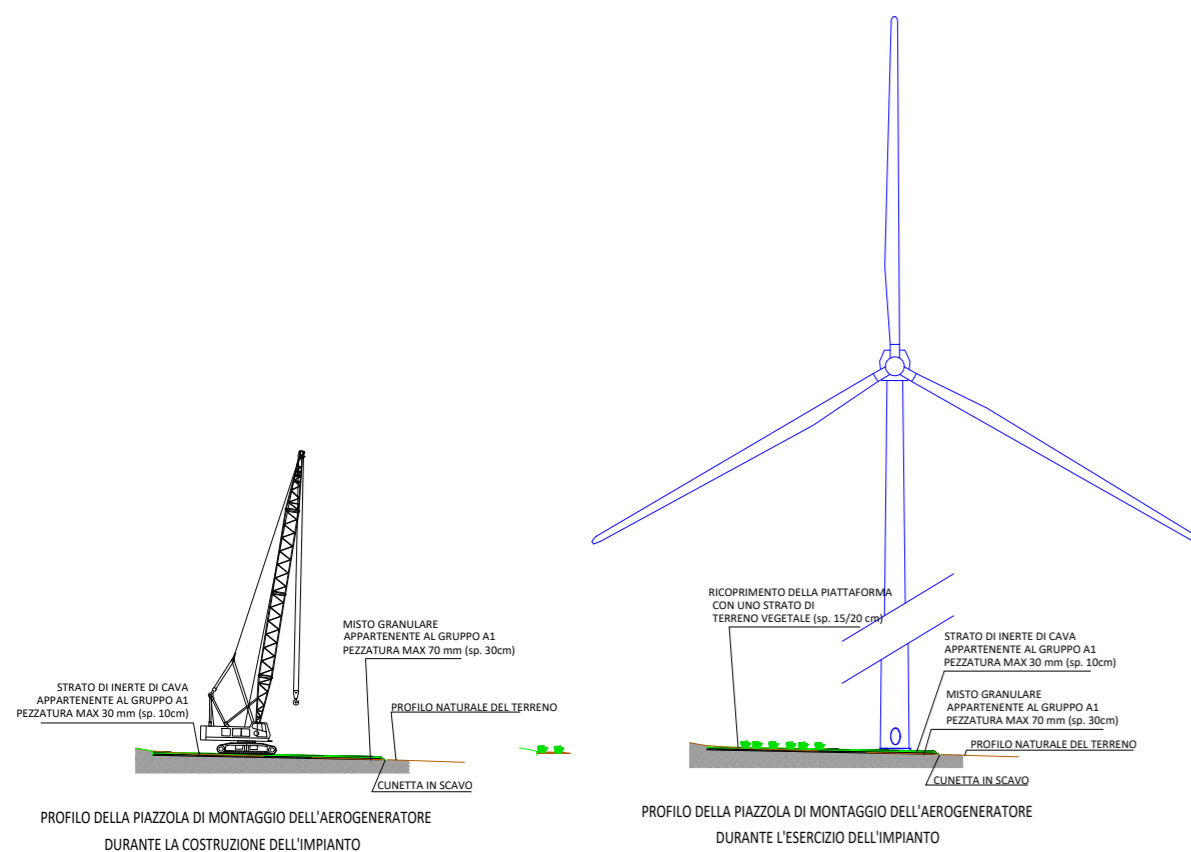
MISTO GRANULARE
APPARTENENTE AL GRUPPO A1
PEZZATURA MAX 70 mm (sp. 30cm)

STRATO DI INERTE DI CAVA
APPARTENENTE AL GRUPPO A1
PEZZATURA MAX 30 mm (sp. 10cm)

PROFILO NATURALE DEL TERRENO

CUNETTA IN SCAVO

PROFILO DELLA PIAZZOLA DI MONTAGGIO DELL'AEROGENERATORE
DURANTE LA COSTRUZIONE DELL'IMPIANTO

RICOPRIMENTO DELLA PIATTAFORMA
CON UNO STRATO DI
TERRENO VEGETALE (sp. 15/20 cm)

STRATO DI INERTE DI CAVA
APPARTENENTE AL GRUPPO A1
PEZZATURA MAX 30 mm (sp. 10cm)

MISTO GRANULARE
APPARTENENTE AL GRUPPO A1
PEZZATURA MAX 70 mm (sp. 30cm)

PROFILO NATURALE DEL TERRENO

CUNETTA IN SCAVO

PROFILO DELLA PIAZZOLA DI MONTAGGIO DELL'AEROGENERATORE
DURANTE L'ESERCIZIO DELL'IMPIANTO